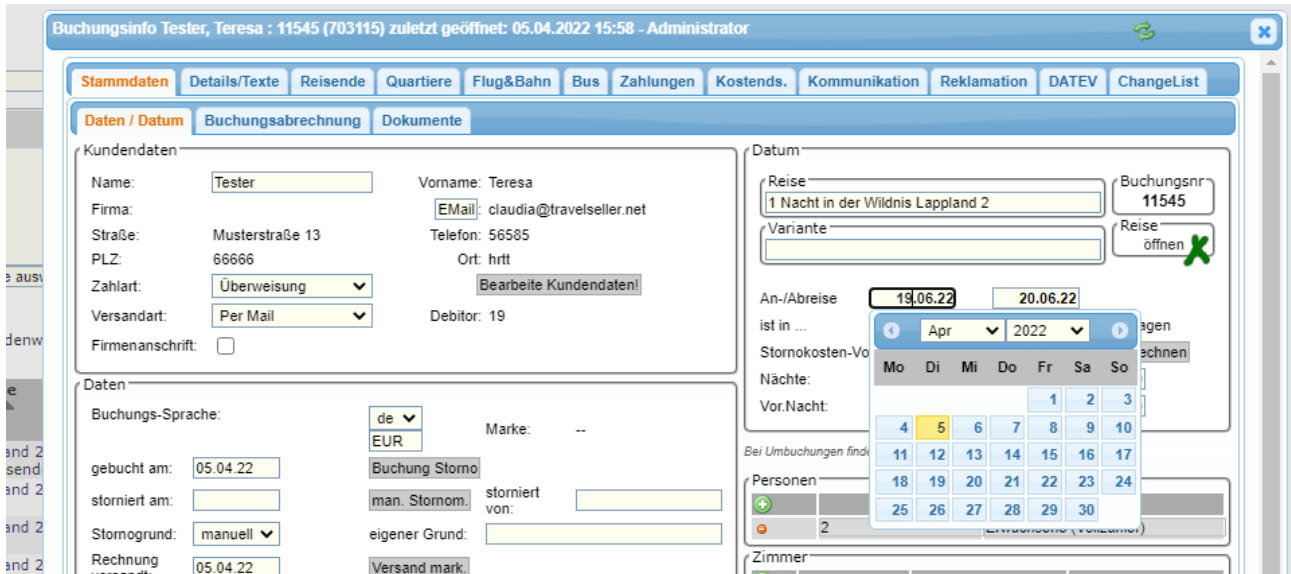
Buchungsinfo Tester, Teresa : 11545 (703115) zuletzt geöffnet: 05.04.2022 15:58 - Administrator

e ausw
denw
e
and 2
send
and 2
and 2
and 2

Stammdaten | Details/Texte | Reisende | Quartiere | Flug&Bahn | Bus | Zahlungen | Kostends. | Kommunikation | Reklamation | DATEV | ChangeList

Daten / Datum | Buchungsabrechnung | Dokumente

Kundendaten
Name: Tester
Vorname: Teresa
Firma:
EMail: claudia@travelseller.net
Straße: Musterstraße 13
Telefon: 56585
PLZ: 66666
Ort: hrtt
Zahlart: Überweisung
Bearbeite Kundendaten!
Versandart: Per Mail
Debitor: 19
Firmenanschrift:

Daten
Buchungs-Sprache: de
EUR
Marke: --
gebucht am: 05.04.22
Buchung Storno
storniert am:
man. Stornom.
storniert von:
Stornogrund: manuell
eigener Grund:
Rechnung versandt: 05.04.22
Versand mark.

Datum
Reise
1 Nacht in der Wildnis Lappland 2
Buchungsnr
11545
Variante
Reise öffnen
An-/Abreise 19.06.22 20.06.22
ist in ...
agen
Stornokosten-Vo
echnen
Nächte:
Vor.Nacht:

Bei Umbuchungen finde

Personen
2

Zimmer

Apr 2022
| Mo | Di | Mi | Do | Fr | Sa | So |
|---|---|---|---|---|---|---|
| | | | | 1 | 2 | 3 |
| 4 | 5 | 6 | 7 | 8 | 9 | 10 |
| 11 | 12 | 13 | 14 | 15 | 16 | 17 |
| 18 | 19 | 20 | 21 | 22 | 23 | 24 |
| 25 | 26 | 27 | 28 | 29 | 30 | |